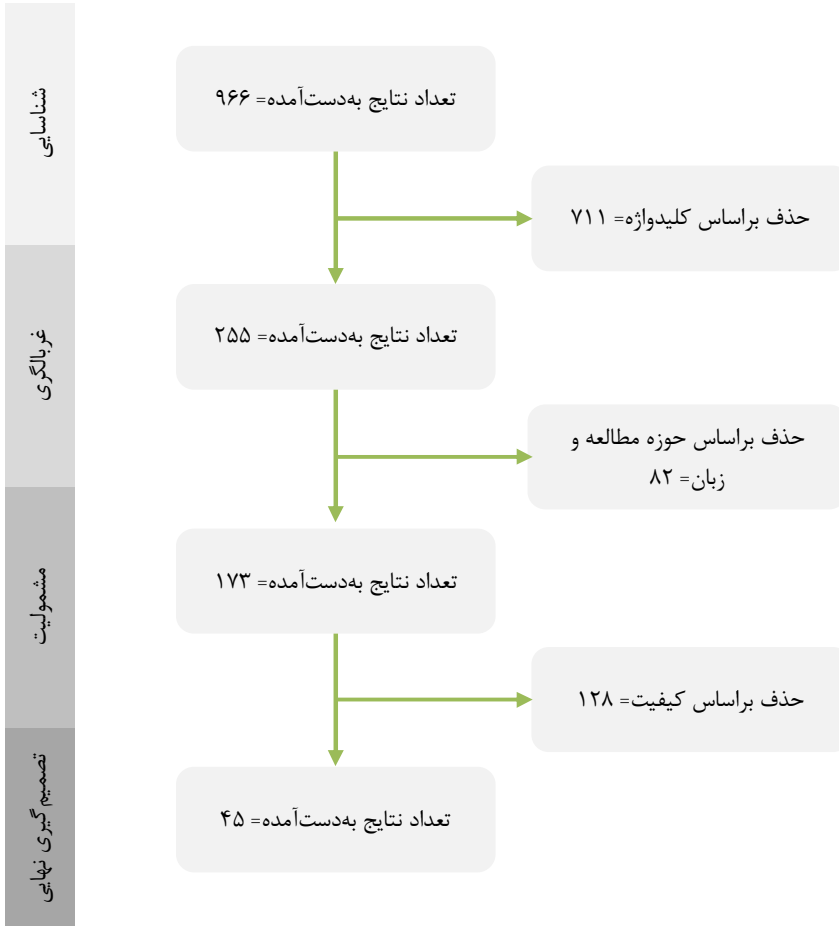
شناسایی

تعداد نتایج به‌دست‌آمده= ۹۶۶

حذف براساس کلیدواژه= ۷۱۱

غربالگری

تعداد نتایج به‌دست‌آمده= ۲۵۵

حذف براساس حوزه مطالعه و زبان= ۸۲

مشمولیت

تعداد نتایج به‌دست‌آمده= ۱۷۳

حذف براساس کیفیت= ۱۲۸

تصمیم‌گیری نهایی

تعداد نتایج به‌دست‌آمده= ۴۵